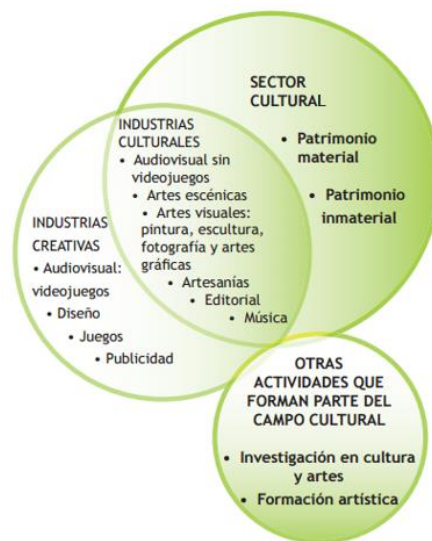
SECTOR CULTURAL

• Patrimonio material

• Patrimonio inmaterial

INDUSTRIAS CULTURALES

• Audiovisual sin videojuegos

• Artes escénicas

• Artes visuales: pintura, escultura, fotografía y artes gráficas

• Artesanías

• Editorial

• Música

INDUSTRIAS CREATIVAS

• Audiovisual: videojuegos

• Diseño

• Juegos

• Publicidad

OTRAS ACTIVIDADES QUE FORMAN PARTE DEL CAMPO CULTURAL

• Investigación en cultura y artes

• Formación artística